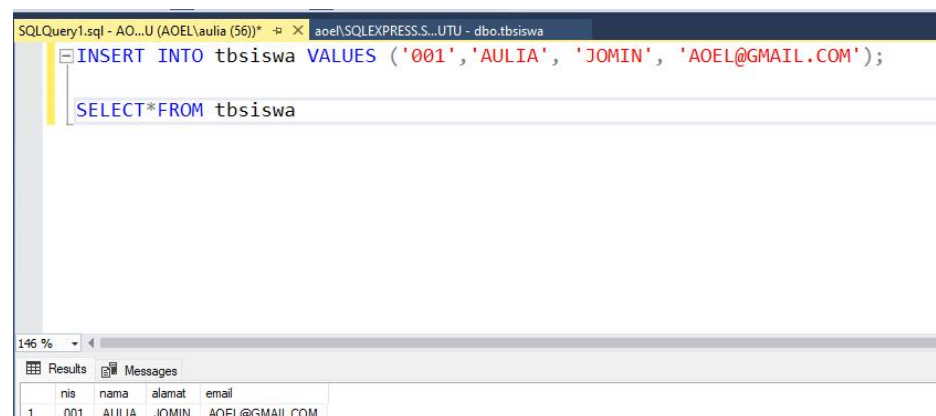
SQLQuery1.sql - AO...U (AOEL\aulia (56))* ⊣ × aoel\SQLEXPRESS.S...UTU - dbo.tbsiswa

INSERT INTO tbsiswa VALUES ('001','AULIA', 'JOMIN', 'AOEL@GMAIL.COM');

SELECT*FROM tbsiswa

146 %

Results Messages

| | nis | nama | alamat | email |
|---|---|---|---|---|
| 1 | 001 | AULIA | JOMIN | AOEL@GMAIL.COM |